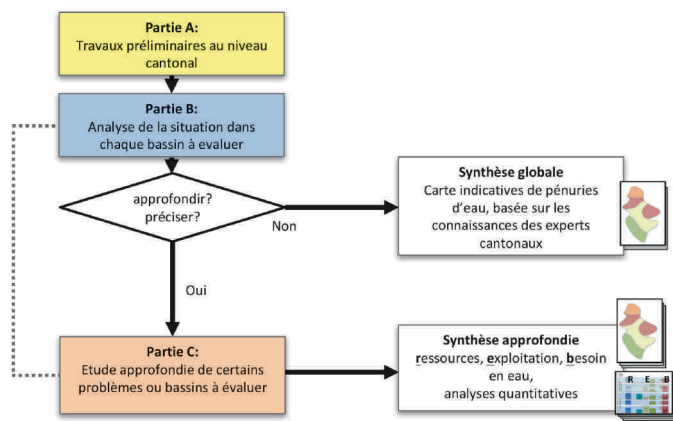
Partie A:
Travaux préliminaires au niveau cantonal

Partie B:
Analyse de la situation dans chaque bassin à evaluer

approfondir?
préciser?

Non

Synthèse globale
Carte indicatives de pénuries d'eau, basée sur les connaissances des experts cantonaux

Oui

Partie C:
Etude approfondie de certains problèmes ou bassins à évaluer

Synthèse approfondie
ressources, exploitation, besoin en eau,
analyses quantitatives

R E B